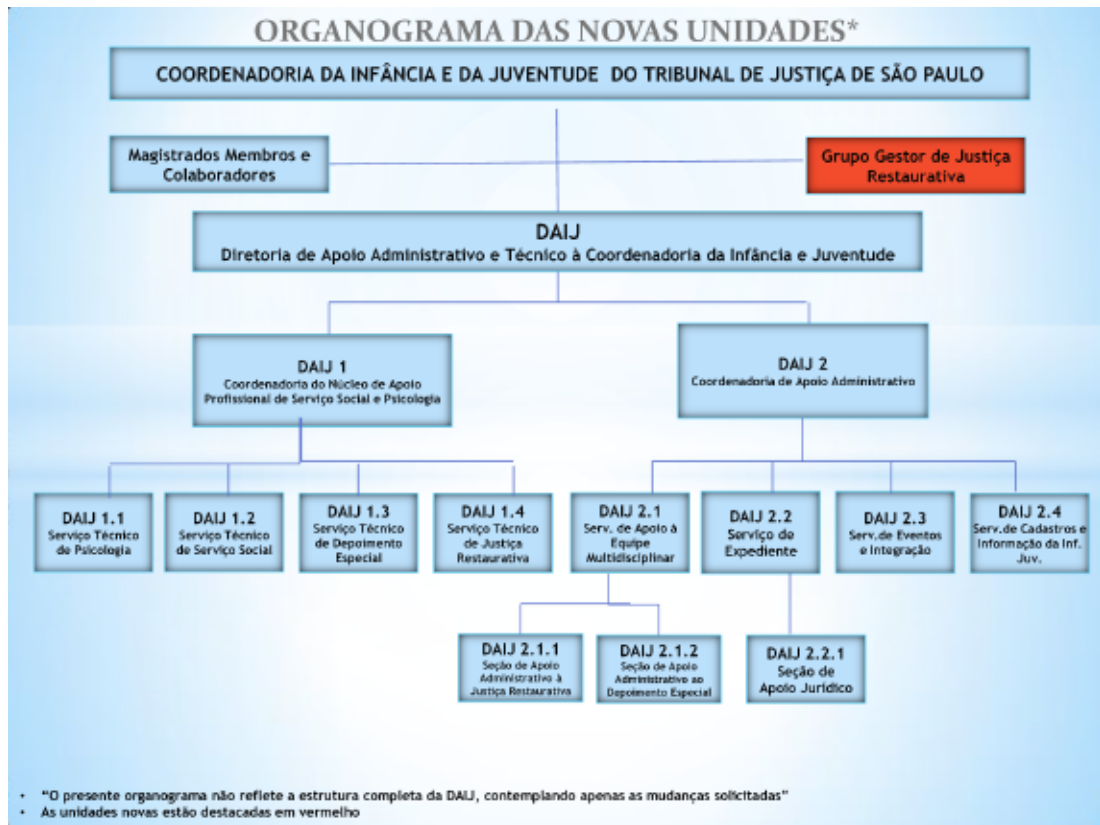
ORGANOGRAMA DAS NOVAS UNIDADES*

COORDENADORIA DA INFÂNCIA E DA JUVENTUDE DO TRIBUNAL DE JUSTIÇA DE SÃO PAULO

Magistrados Membros e Colaboradores

Grupo Gestor de Justiça Restaurativa

DAIJ
Diretoria de Apoio Administrativo e Técnico à Coordenadoria da Infância e Juventude

DAIJ 1
Coordenadoria do Núcleo de Apoio Profissional de Serviço Social e Psicologia

DAIJ 2
Coordenadoria de Apoio Administrativo

DAIJ 1.1
Serviço Técnico de Psicologia

DAIJ 1.2
Serviço Técnico de Serviço Social

DAIJ 1.3
Serviço Técnico de Depoimento Especial

DAIJ 1.4
Serviço Técnico de Justiça Restaurativa

DAIJ 2.1
Serv. de Apoio à Equipe Multidisciplinar

DAIJ 2.2
Serviço de Expediente

DAIJ 2.3
Serv.de Eventos e Integração

DAIJ 2.4
Serv.de Cadastros e Informação da Inf. Juv.

DAIJ 2.1.1
Seção de Apoio Administrativo à Justiça Restaurativa

DAIJ 2.1.2
Seção de Apoio Administrativo ao Depoimento Especial

DAIJ 2.2.1
Seção de Apoio Jurídico

• "O presente organograma não reflete a estrutura completa da DAIJ, contemplando apenas as mudanças solicitadas"
• As unidades novas estão destacadas em vermelho